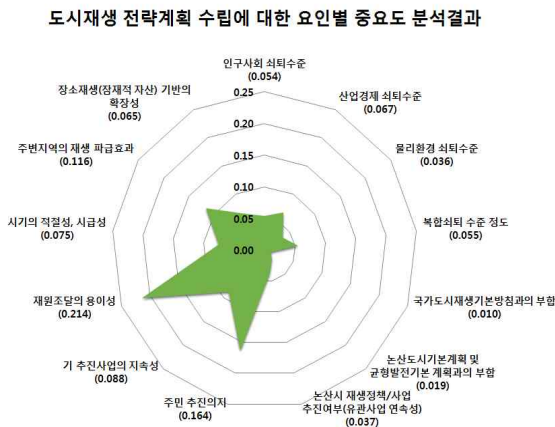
도시재생 전략계획 수립에 대한 요인별 중요도 분석결과

0.25
0.20
0.15
0.10
0.05
0.00

인구사회 쇠퇴수준
(0.054)

산업경제 쇠퇴수준
(0.067)

물리환경 쇠퇴수준
(0.036)

복합쇠퇴 수준 정도
(0.055)

국가도시재생기본방침과의 부합
(0.010)

논산도시기본계획 및 균형발전기본 계획과의 부합
(0.019)

논산시 재생정책/사업 추진여부(유관사업 연속성)
(0.037)

주민 추진의지
(0.164)

기 추진사업의 지속성
(0.088)

재원조달의 용이성
(0.214)

시기의 적절성, 시급성
(0.075)

주변지역의 재생 파급효과
(0.116)

장소재생(잠재적 자산) 기반의 확장성
(0.065)